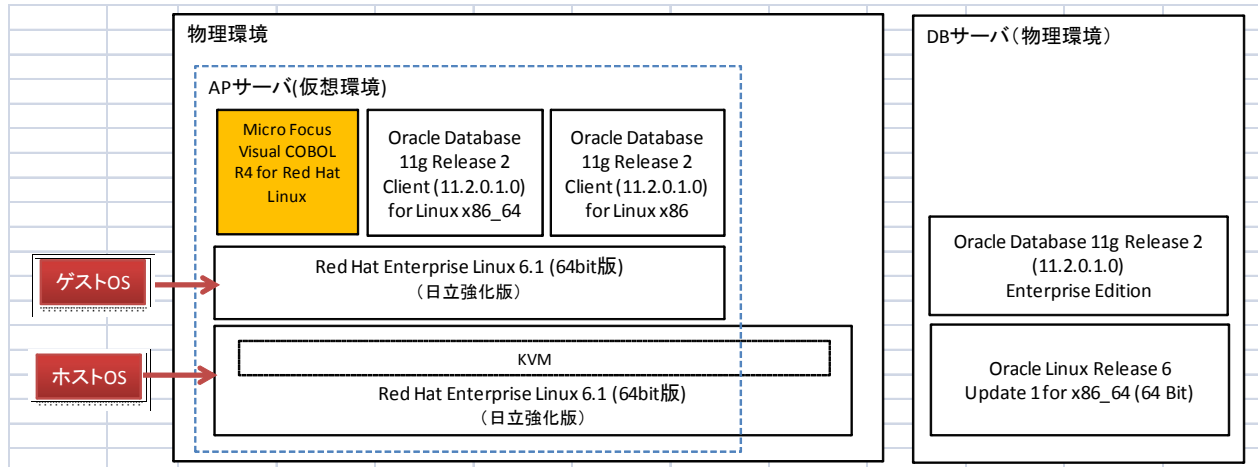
物理環境

APサーバ(仮想環境)

Micro Focus Visual COBOL R4 for Red Hat Linux

Oracle Database 11g Release 2 Client (11.2.0.1.0) for Linux x86_64

Oracle Database 11g Release 2 Client (11.2.0.1.0) for Linux x86

ゲストOS

Red Hat Enterprise Linux 6.1 (64bit版)
(日立強化版)

ホストOS

KVM

Red Hat Enterprise Linux 6.1 (64bit版)
(日立強化版)

DBサーバ(物理環境)

Oracle Database 11g Release 2 (11.2.0.1.0) Enterprise Edition

Oracle Linux Release 6 Update 1 for x86_64 (64 Bit)